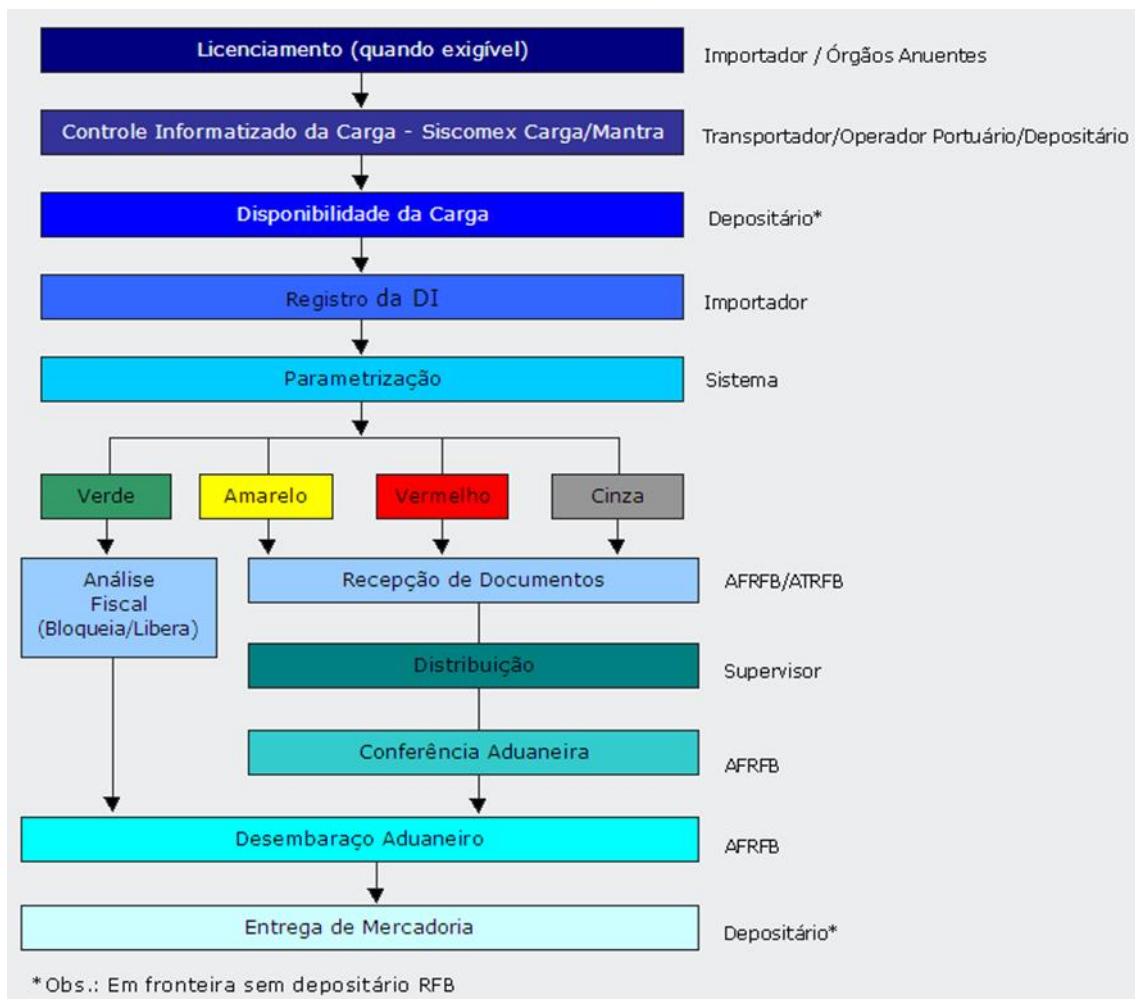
Licenciamento (quando exigível)

Importador / Órgãos Anuentes

Controle Informatizado da Carga - Siscomex Carga/Mantra

Transportador/Operador Portuário/Depositário

Disponibilidade da Carga

Depositário*

Registro da DI

Importador

Parametrização

Sistema

Verde

Amarelo

Vermelho

Cinza

Análise Fiscal (Bloqueia/Libera)

Recepção de Documentos

AFRFB/ATRFB

Distribuição

Supervisor

Conferência Aduaneira

AFRFB

Desembaraço Aduaneiro

AFRFB

Entrega de Mercadoria

Depositário*

*Obs.: Em fronteira sem depositário RFB